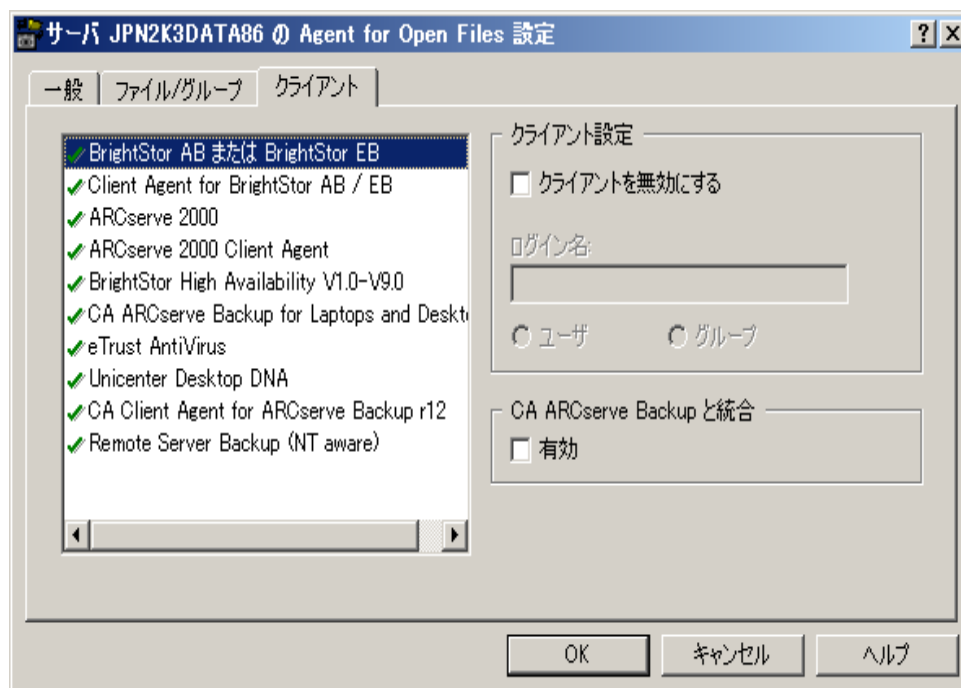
サーバ JPN2K3DATA86 の Agent for Open Files 設定

?
X

一般
ファイル/グループ
クライアント

BrightStor AB または BrightStor EB
Client Agent for BrightStor AB / EB
ARCserve 2000
ARCserve 2000 Client Agent
BrightStor High Availability V1.0-V9.0
CA ARCserve Backup for Laptops and Deskt
eTrust AntiVirus
Unicenter Desktop DNA
CA Client Agent for ARCserve Backup r12
Remote Server Backup (NT aware)

クライアント設定
クライアントを無効にする
ログイン名:
ユーザ
グループ

CA ARCserve Backup と統合
有効

OK
キャンセル
ヘルプ